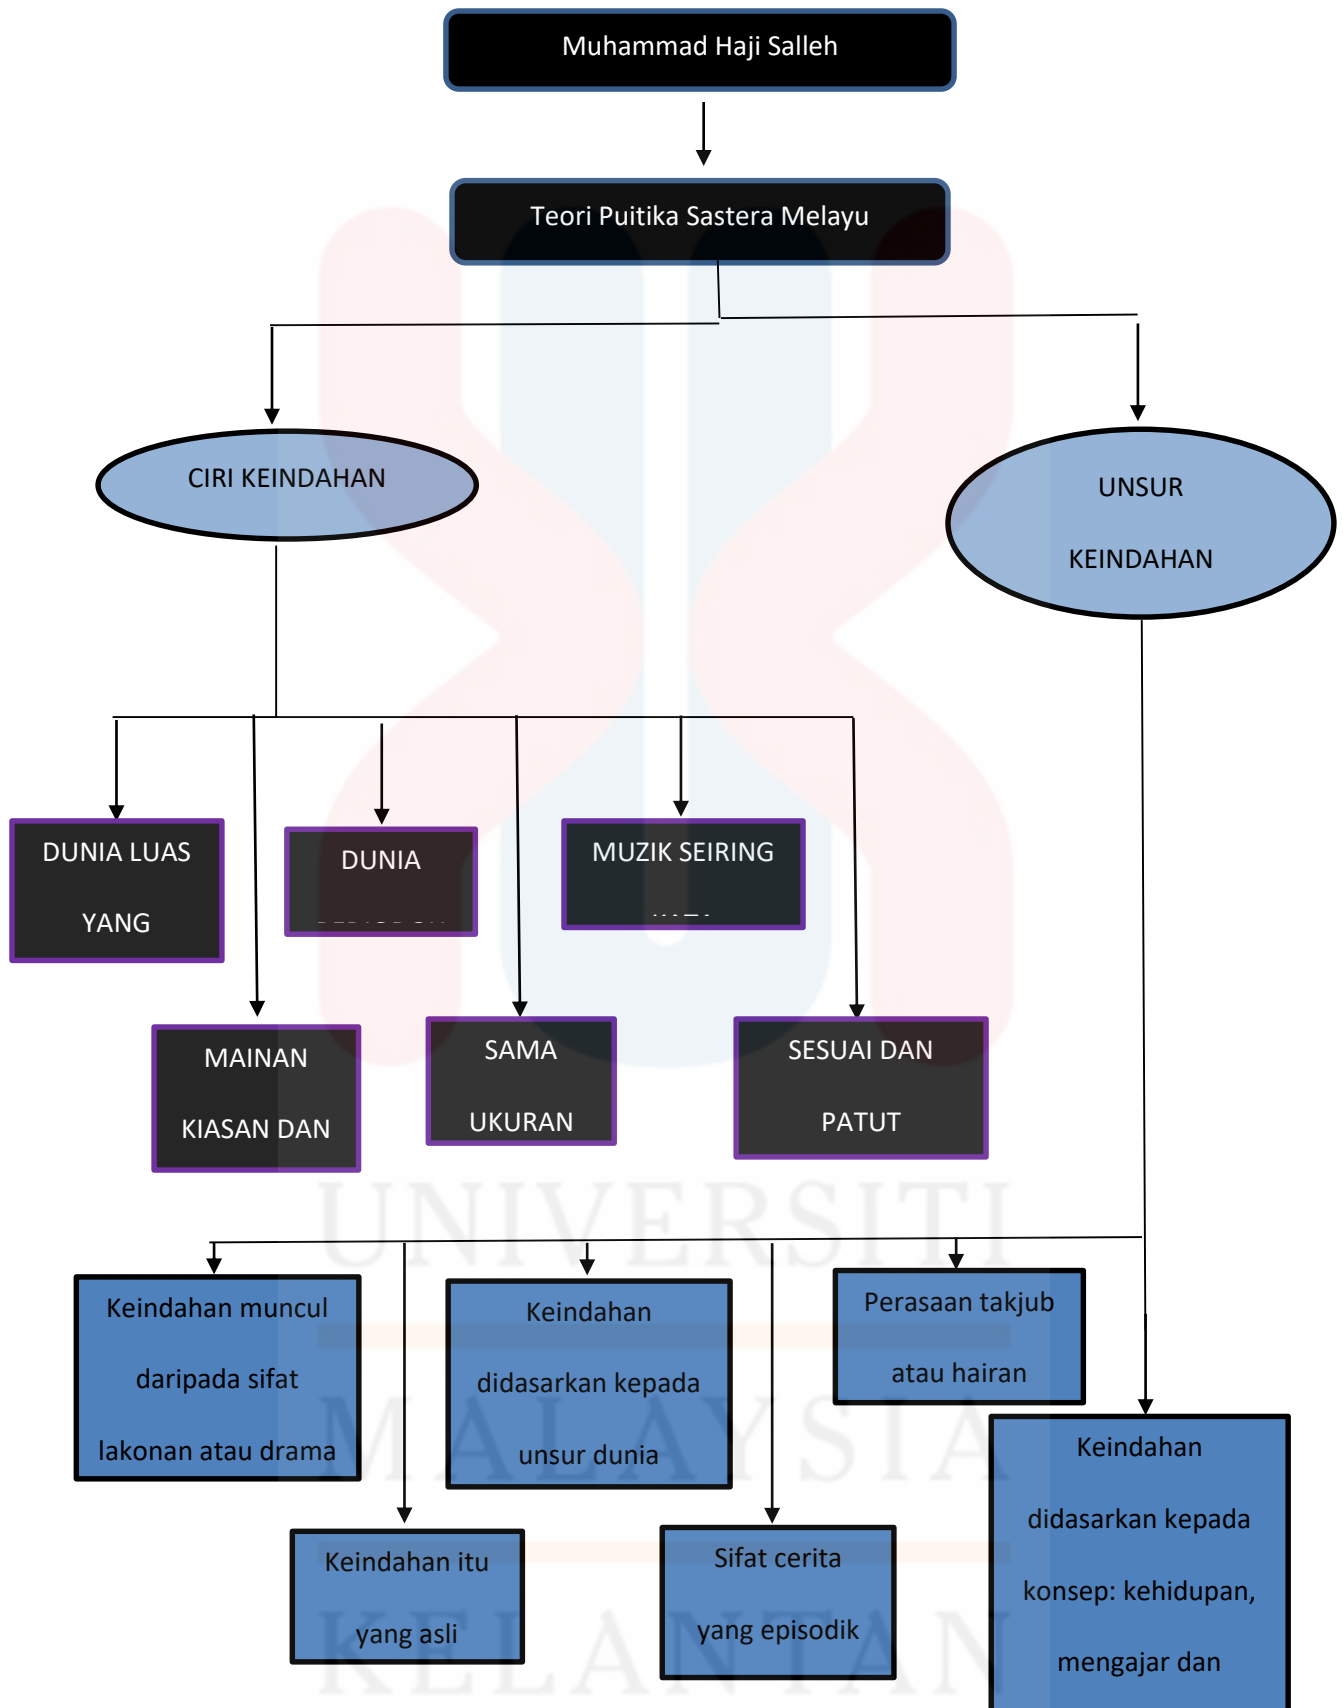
Muhammad Haji Salleh

Teori Puitika Sastera Melayu

CIRI KEINDAHAN

UNSUR KEINDAHAN

DUNIA LUAS YANG

DUNIA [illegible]

MUZIK SEIRING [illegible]

MAINAN KIASAN DAN

SAMA UKURAN

SESUAI DAN PATUT

Keindahan muncul daripada sifat lakonan atau drama

Keindahan didasarkan kepada unsur dunia

Perasaan takjub atau hairan

Keindahan didasarkan kepada konsep: kehidupan, mengajar dan

Keindahan itu yang asli

Sifat cerita yang episodik

UNIVERSITI MALAYSIA KELANTAN